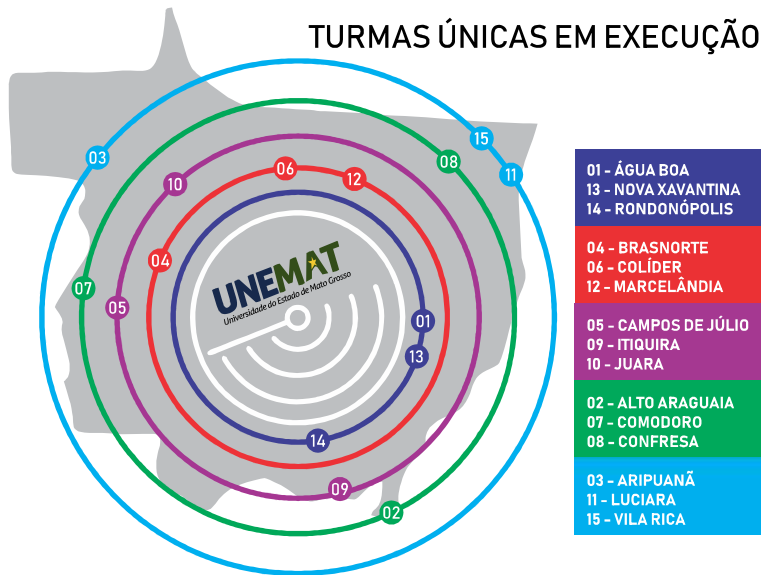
TURMAS ÚNICAS EM EXECUÇÃO

03
15
11
08
10
06
12
04
07
05
UNEMAT
Universidade do Estado de Mato Grosso
01
13
14
09
02

01 - ÁGUA BOA
13 - NOVA XAVANTINA
14 - RONDONÓPOLIS

04 - BRASNORTE
06 - COLÍDER
12 - MARCELÂNDIA

05 - CAMPOS DE JÚLIO
09 - ITIQUIRA
10 - JUARA

02 - ALTO ARAGUAIA
07 - COMODORO
08 - CONFRESA

03 - ARIPUANÃ
11 - LUCIARA
15 - VILA RICA